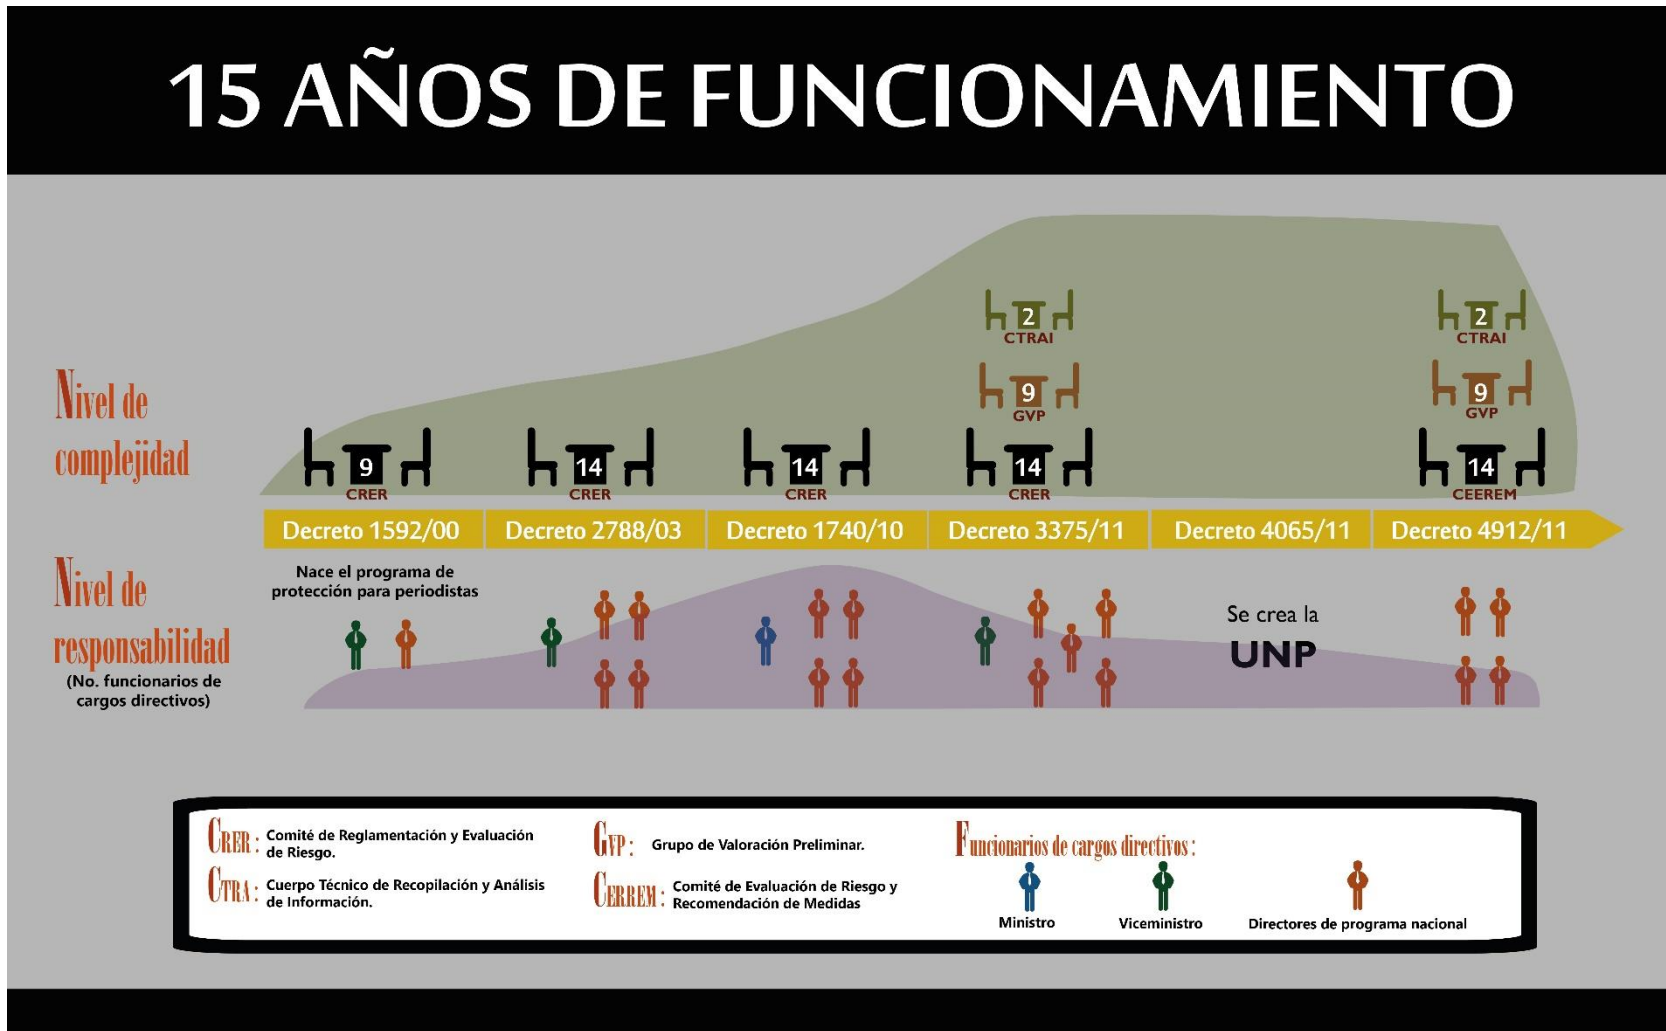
15 AÑOS DE FUNCIONAMIENTO

Nivel de complejidad

2
CTRAI

2
CTRAI

9
GVP

9
GVP

9
CRER

14
CRER

14
CRER

14
CRER

14
CEEREM

Decreto 1592/00
Decreto 2788/03
Decreto 1740/10
Decreto 3375/11
Decreto 4065/11
Decreto 4912/11

Nivel de responsabilidad
(No. funcionarios de cargos directivos)

Nace el programa de protección para periodistas

Se crea la
UNP

CRER: Comité de Reglamentación y Evaluación de Riesgo.
CTRA: Cuerpo Técnico de Recopilación y Análisis de Información.
GVP: Grupo de Valoración Preliminar.
CERREM: Comité de Evaluación de Riesgo y Recomendación de Medidas
Funcionarios de cargos directivos:
Ministro
Viceministro
Directores de programa nacional